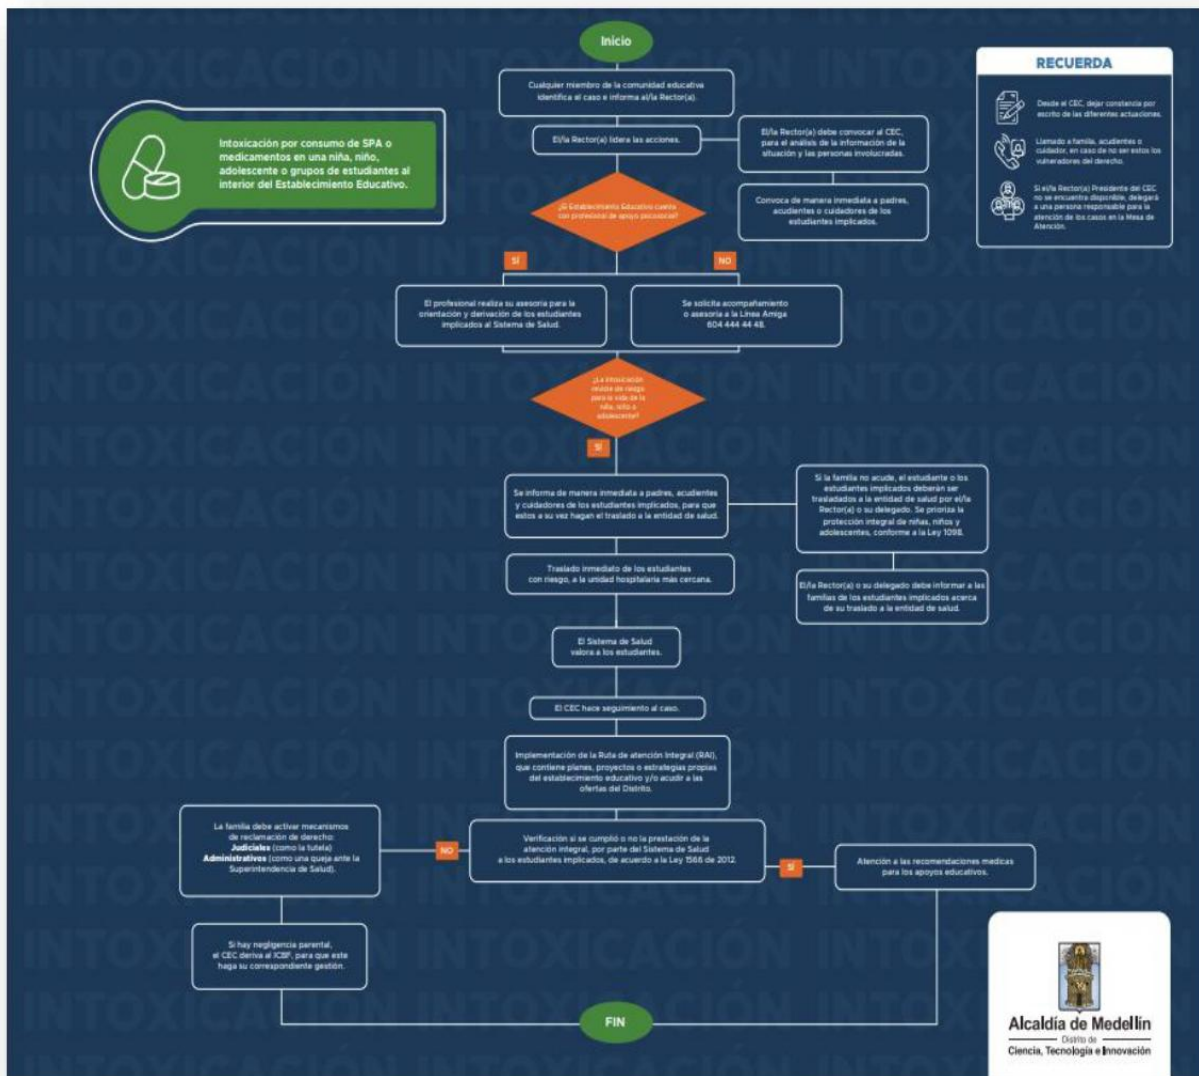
Inicio

Intoxicación por consumo de SPA o medicamentos en una niña, niño, adolescente o grupos de estudiantes al interior del Establecimiento Educativo.

Cualquier miembro de la comunidad educativa identifica el caso e informa al/la Rector(a).

El/la Rector(a) lidera las acciones.

El/la Rector(a) debe convocar al CEC, para el análisis de la información de la situación y las personas involucradas.

Convoca de manera inmediata a padres, acudientes o cuidadores de los estudiantes implicados.

¿El Establecimiento Educativo cuenta con profesional de apoyo psicosocial?

SÍ

NO

El profesional realiza su asesoría para la orientación y derivación de los estudiantes implicados al Sistema de Salud.

Se solicita acompañamiento o asesoría a la Línea Amiga 604 444 44 48.

¿La intoxicación reviste de riesgo para la vida de la niña, niño o adolescente?

SÍ

Se informa de manera inmediata a padres, acudientes y cuidadores de los estudiantes implicados, para que estos a su vez hagan el traslado a la entidad de salud.

Si la familia no acude, el estudiante o los estudiantes implicados deberán ser trasladados a la entidad de salud por el/la Rector(a) o su delegado. Se prioriza la protección integral de niñas, niños y adolescentes, conforme a la Ley 1098.

Traslado inmediato de los estudiantes con riesgo, a la unidad hospitalaria más cercana.

El/la Rector(a) o su delegado debe informar a las familias de los estudiantes implicados acerca de su traslado a la entidad de salud.

El Sistema de Salud valora a los estudiantes.

El CEC hace seguimiento al caso.

Implementación de la Ruta de atención Integral (RAI), que contiene planes, proyectos o estrategias propias del establecimiento educativo y/o acudir a las ofertas del Distrito.

La familia debe activar mecanismos de reclamación de derecho: Judiciales (como la tutela) Administrativos (como una queja ante la Superintendencia de Salud).

NO

Verificación si se cumplió o no la prestación de la atención integral, por parte del Sistema de Salud a los estudiantes implicados, de acuerdo a la Ley 1566 de 2012.

SÍ

Atención a las recomendaciones medicas para los apoyos educativos.

Si hay negligencia parental, el CEC deriva al ICBF, para que este haga su correspondiente gestión.

FIN

RECUERDA

Desde el CEC, dejar constancia por escrito de las diferentes actuaciones.

Llamado a familia, acudientes o cuidador, en caso de no ser estos los vulneradores del derecho.

Si el/la Rector(a) Presidente del CEC no se encuentra disponible, delegará a una persona responsable para la atención de los casos en la Mesa de Atención.

Alcaldía de Medellín
Distrito de
Ciencia, Tecnología e Innovación

INTOXICACIÓN